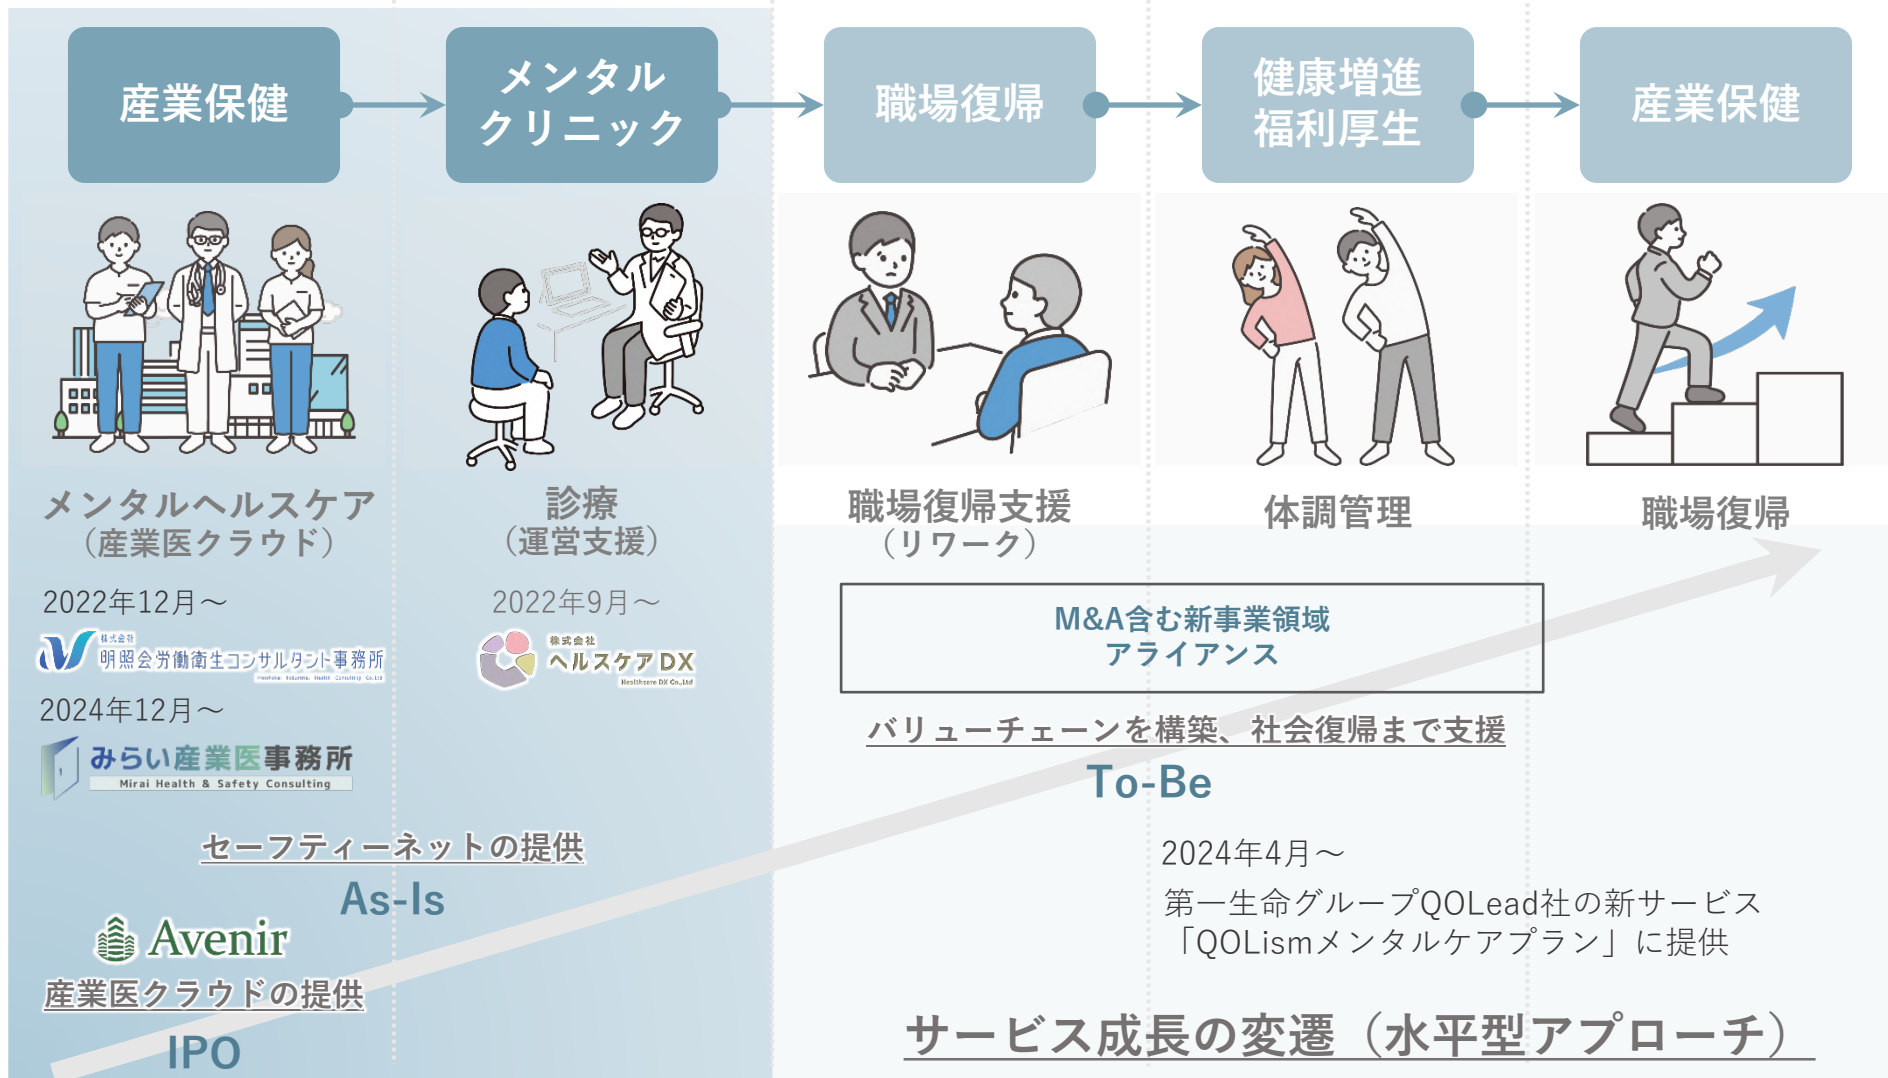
産業保健

メンタルクリニック

職場復帰

健康増進福利厚生

産業保健

メンタルヘルスケア（産業医クラウド）

2022年12月～

株式会社 明照会労働衛生コンサルタント事務所

2024年12月～

みらい産業医事務所 Mirai Health & Safety Consulting

診療（運営支援）

2022年9月～

株式会社 ヘルスケアDX Healthcare DX Co.,Ltd

職場復帰支援（リワーク）

体調管理

職場復帰

M&A含む新事業領域
アライアンス

バリューチェーンを構築、社会復帰まで支援

To-Be

2024年4月～
第一生命グループQOLead社の新サービス
「QOLismメンタルケアプラン」に提供

セーフティーネットの提供

As-Is

Avenir

産業医クラウドの提供

IPO

サービス成長の変遷（水平型アプローチ）